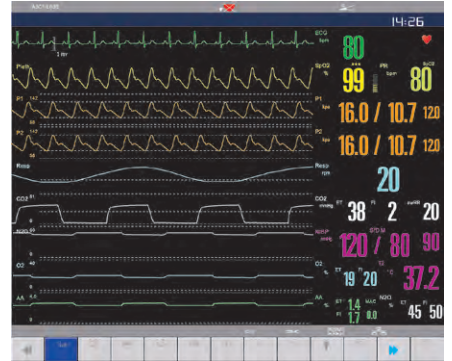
14:26

1 mV

ECG bpm

80

Pleth

SpO2

99

PR bpm

80

P1

P1

16.0 / 10.7 12.0

P2

P2

16.0 / 10.7 12.0

Resp

Resp rpm

20

CO2

CO2 mmHg

38

2

20

NIBP

120 / 80 90

O2

O2

19

20

37.2

AA

AA

1.4

1.7

45

50